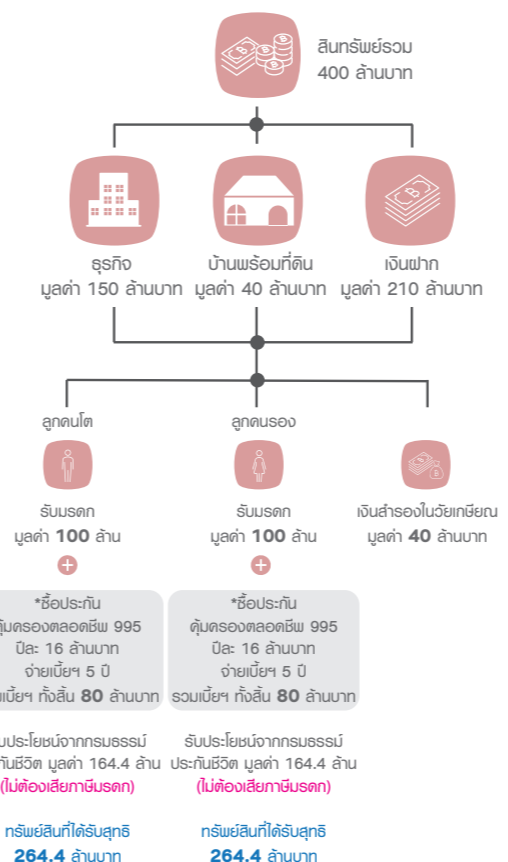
สินทรัพย์รวม
400 ล้านบาท

ธุรกิจ
มูลค่า 150 ล้านบาท

บ้านพร้อมที่ดิน
มูลค่า 40 ล้านบาท

เงินฝาก
มูลค่า 210 ล้านบาท

ลูกคนโต

ลูกคนรอง

รับมรดก
มูลค่า 100 ล้าน

รับมรดก
มูลค่า 100 ล้าน

เงินสำรองในวัยเกษียณ
มูลค่า 40 ล้านบาท

*ซื้อประกัน
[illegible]ุ้มครองตลอดชีพ 995
ปีละ 16 ล้านบาท
จ่ายเบี้ยฯ 5 ปี
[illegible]เบี้ยฯ ทั้งสิ้น 80 ล้านบาท

*ซื้อประกัน
คุ้มครองตลอดชีพ 995
ปีละ 16 ล้านบาท
จ่ายเบี้ยฯ 5 ปี
รวมเบี้ยฯ ทั้งสิ้น 80 ล้านบาท

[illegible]รับประโยชน์จากกรมธรรม์
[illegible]กันชีวิต มูลค่า 164.4 ล้าน
(ไม่ต้องเสียภาษีมรดก)

รับประโยชน์จากกรมธรรม์
ประกันชีวิต มูลค่า 164.4 ล้าน
(ไม่ต้องเสียภาษีมรดก)

ทรัพย์สินที่ได้รับสุทธิ
264.4 ล้านบาท

ทรัพย์สินที่ได้รับสุทธิ
264.4 ล้านบาท